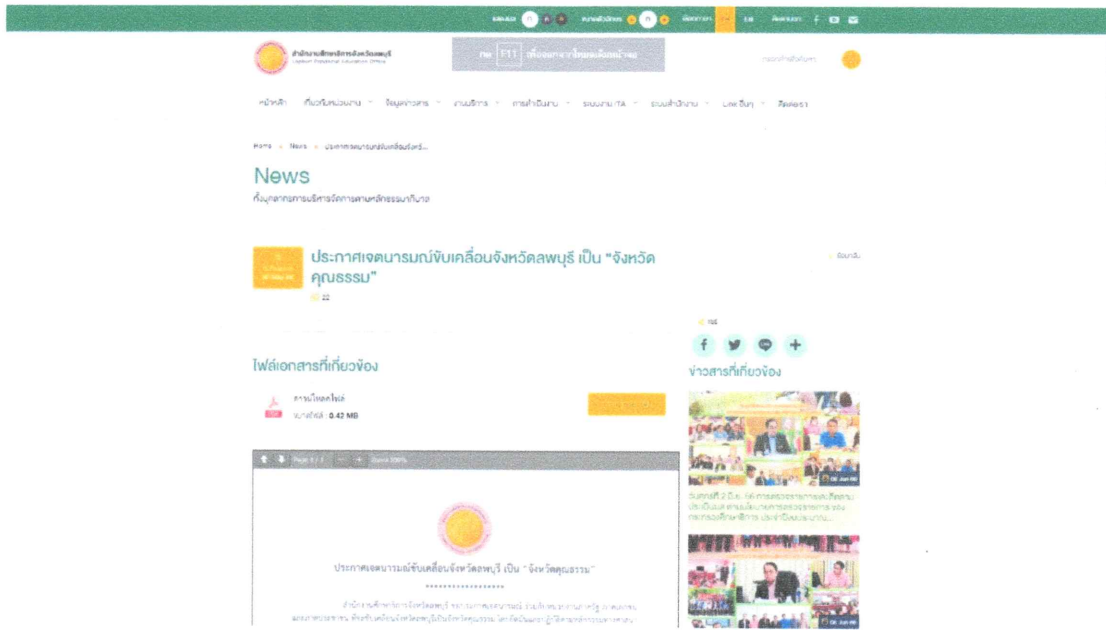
สำนักงานศึกษาธิการจังหวัดลพบุรี
Lopburi Provincial Education Office

หน้าหลัก เกี่ยวกับหน่วยงาน ข้อมูลข่าวสาร งานบริการ การดำเนินงาน ระบบงาน ITA ระบบสำนักงาน Link อื่นๆ ติดต่อเรา

Home » News » ประกาศเจตนารมณ์ขับเคลื่อนจังหวั...

News

ทั้งบุคลากรการบริหารจัดการตามหลักธรรมาภิบาล

ประกาศเจตนารมณ์ขับเคลื่อนจังหวัดลพบุรี เป็น "จังหวัดคุณธรรม"

22

ไฟล์เอกสารที่เกี่ยวข้อง

การโหลดไฟล์
ขนาดไฟล์ : 0.42 MB

Page 1 / 1

ประกาศเจตนารมณ์ขับเคลื่อนจังหวัดลพบุรี เป็น "จังหวัดคุณธรรม"
*****************

ข่าวสารที่เกี่ยวข้อง

วันศุกร์ที่ 2 มิ.ย. 66 การตรวจราชการและติดตามประเมินผล ตามแผนการตรวจราชการของกระทรวงศึกษาธิการ ประจำปีงบประมาณ...